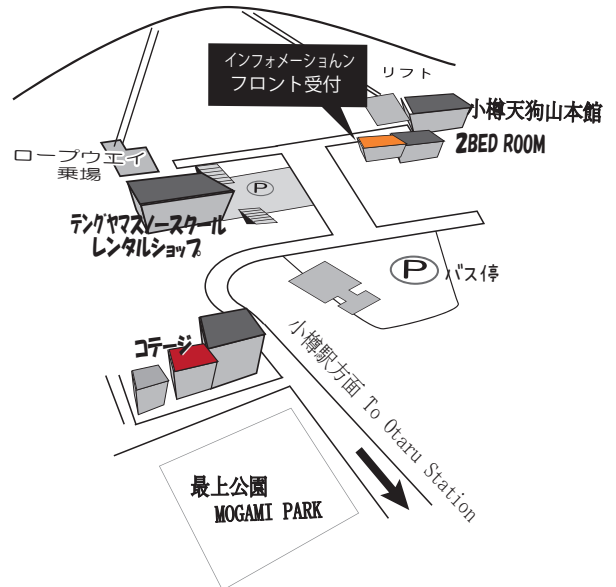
インフォメーションン
フロント受付

リフト

小樽天狗山本館

2BED ROOM

ロープウエイ
乗場

P

テングヤマスノースクール
レンタルショップ

P バス停

小樽駅方面 To Otaru Station

コテージ

最上公園
MOGAMI PARK